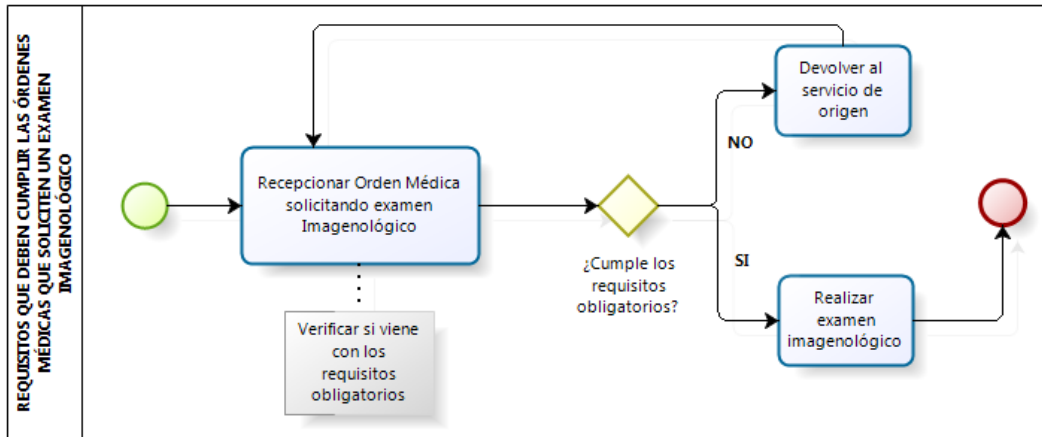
REQUISITOS QUE DEBEN CUMPLIR LAS ÓRDENES MÉDICAS QUE SOLICITEN UN EXAMEN IMAGENOLÓGICO

Recepcionar Orden Médica solicitando examen Imagenológico

Verificar si viene con los requisitos obligatorios

¿Cumple los requisitos obligatorios?

NO

Devolver al servicio de origen

SI

Realizar examen imagenológico